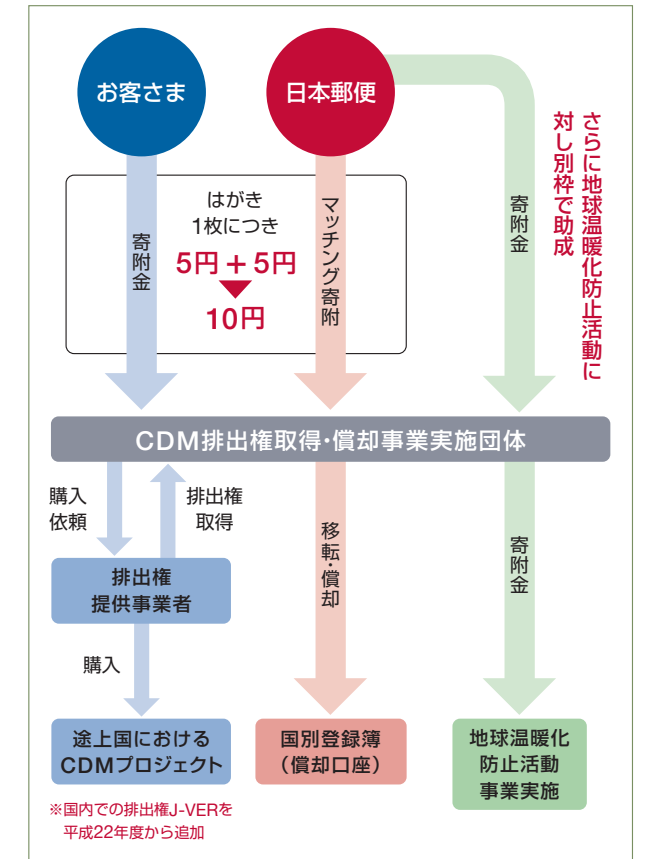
お客さま

日本郵便

さらに地球温暖化防止活動に対し別枠で助成

寄附金

はがき
1枚につき
5円＋5円
10円

マッチング寄附

寄附金

CDM排出権取得・償却事業実施団体

購入
依頼

排出権
取得

移転・償却

寄附金

排出権
提供事業者

購入

途上国における
CDMプロジェクト

※国内での排出権J-VERを
平成22年度から追加

国別登録簿
（償却口座）

地球温暖化
防止活動
事業実施